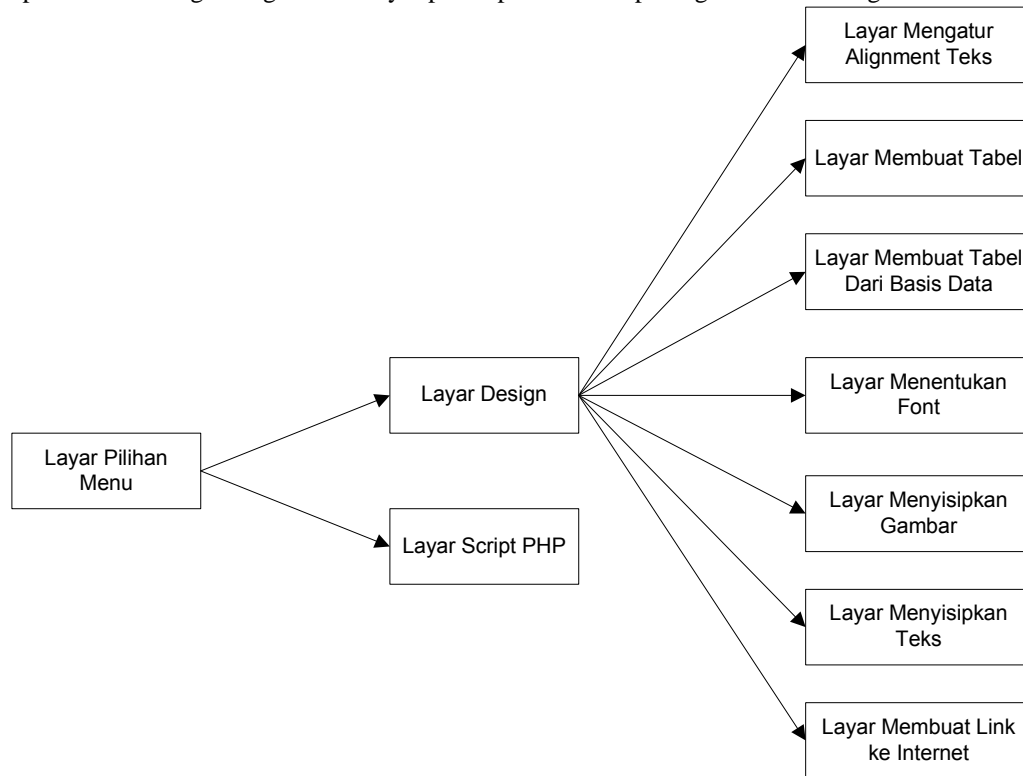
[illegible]

Layar Mengatur Alignment Teks

Layar Membuat Tabel

Layar Membuat Tabel Dari Basis Data

Layar Design

Layar Menentukan Font

Layar Pilihan Menu

Layar Menyisipkan Gambar

Layar Script PHP

Layar Menyisipkan Teks

Layar Membuat Link ke Internet